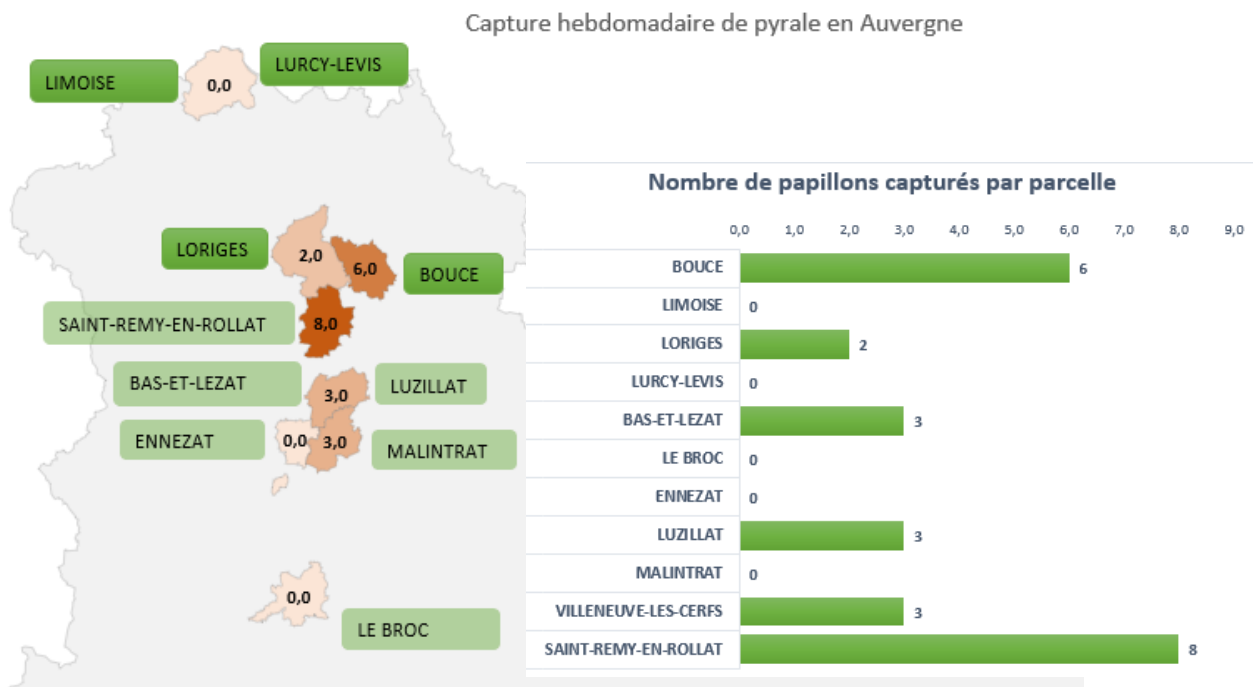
Capture hebdomadaire de pyrale en Auvergne

LIMOISE
0,0
LURCY-LEVIS
LORIGES
2,0
6,0
BOUCE
SAINT-REMY-EN-ROLLAT
8,0
BAS-ET-LEZAT
3,0
LUZILLAT
ENNEZAT
0,0
3,0
MALINTRAT
0,0
LE BROC

Nombre de papillons capturés par parcelle

0,0 1,0 2,0 3,0 4,0 5,0 6,0 7,0 8,0 9,0

| Parcelle | Nombre |
|---|---|
| BOUCE | 6 |
| LIMOISE | 0 |
| LORIGES | 2 |
| LURCY-LEVIS | 0 |
| BAS-ET-LEZAT | 3 |
| LE BROC | 0 |
| ENNEZAT | 0 |
| LUZILLAT | 3 |
| MALINTRAT | 0 |
| VILLENEUVE-LES-CERFS | 3 |
| SAINT-REMY-EN-ROLLAT | 8 |